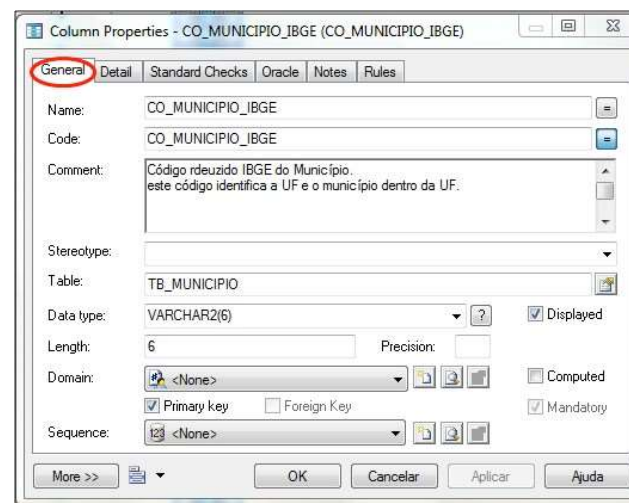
Column Properties - CO_MUNICIPIO_IBGE (CO_MUNICIPIO_IBGE)

General | Detail | Standard Checks | Oracle | Notes | Rules

Name: CO_MUNICIPIO_IBGE

Code: CO_MUNICIPIO_IBGE

Comment: Código rdeuzido IBGE do Município.
este código identifica a UF e o município dentro da UF.

Stereotype:

Table: TB_MUNICIPIO

Data type: VARCHAR2(6) ? Displayed

Length: 6 Precision:

Domain: <None> Computed

Primary key Foreign Key Mandatory

Sequence: <None>

More >> OK Cancelar Aplicar Ajuda